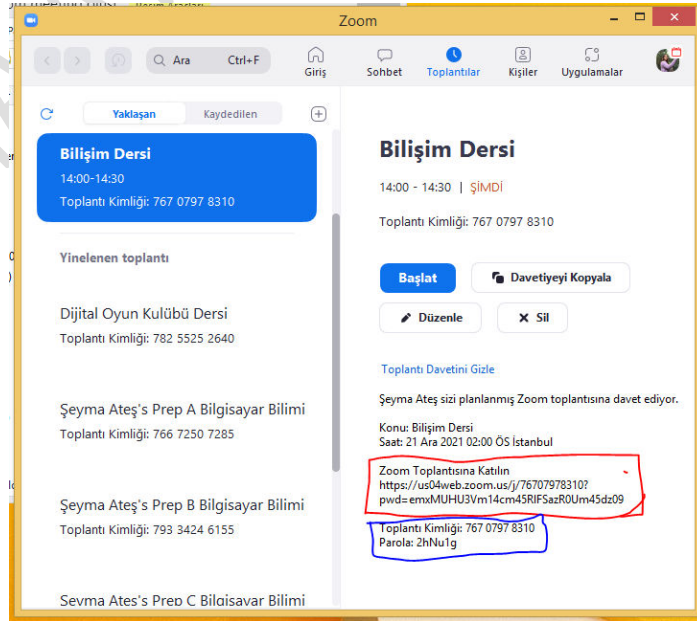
Zoom

Ara Ctrl+F

Giriş Sohbet Toplantılar Kişiler Uygulamalar

Yaklaşan Kaydedilen

Bilişim Dersi
14:00-14:30
Toplantı Kimliği: 767 0797 8310

Yinelenen toplantı

Dijital Oyun Kulübü Dersi
Toplantı Kimliği: 782 5525 2640

Şeyma Ateş's Prep A Bilgisayar Bilimi
Toplantı Kimliği: 766 7250 7285

Şeyma Ateş's Prep B Bilgisayar Bilimi
Toplantı Kimliği: 793 3424 6155

Şeyma Ateş's Prep C Bilgisayar Bilimi

Bilişim Dersi

14:00 - 14:30 | ŞİMDİ

Toplantı Kimliği: 767 0797 8310

Başlat
Davetiyeyi Kopyala
Düzenle
Sil

Toplantı Davetini Gizle

Şeyma Ateş sizi planlanmış Zoom toplantısına davet ediyor.

Konu: Bilişim Dersi
Saat: 21 Ara 2021 02:00 ÖS İstanbul

Zoom Toplantısına Katılın
https://us04web.zoom.us/j/76707978310?pwd=emxMUHU3Vm14cm45RlFSazR0Um45dz09

Toplantı Kimliği: 767 0797 8310
Parola: 2hNu1g